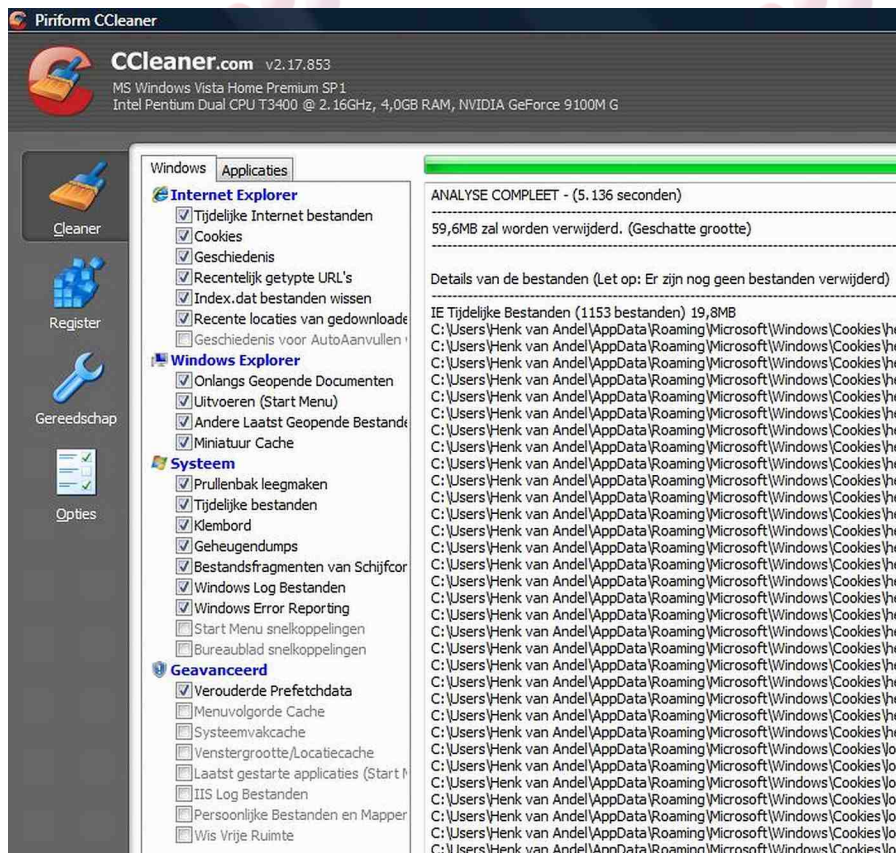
Piriform CCleaner

CCleaner.com v2.17.853
MS Windows Vista Home Premium SP1
Intel Pentium Dual CPU T3400 @ 2.16GHz, 4,0GB RAM, NVIDIA GeForce 9100M G

Cleaner
Register
Gereedschap
Opties

Windows | Applicaties

Internet Explorer
Tijdelijke Internet bestanden
Cookies
Geschiedenis
Recentelijk getypte URL's
Index.dat bestanden wissen
Recente locaties van gedownloade
Geschiedenis voor AutoAanvullen
Windows Explorer
Onlangs Geopende Documenten
Uitvoeren (Start Menu)
Andere Laatst Geopende Bestande
Miniatuur Cache
Systeem
Prullenbak leegmaken
Tijdelijke bestanden
Klembord
Geheugendumps
Bestandsfragmenten van Schijfcor
Windows Log Bestanden
Windows Error Reporting
Start Menu snelkoppelingen
Bureaublad snelkoppelingen
Geavanceerd
Verouderde Prefetchdata
Menuvolgorde Cache
Systeemvakcache
Venstergrootte/Locatiecache
Laatst gestarte applicaties (Start M
IIS Log Bestanden
Persoonlijke Bestanden en Mapper
Wis Vrije Ruimte

ANALYSE COMPLEET - (5.136 seconden)

59,6MB zal worden verwijderd. (Geschatte grootte)

Details van de bestanden (Let op: Er zijn nog geen bestanden verwijderd)

IE Tijdelijke Bestanden (1153 bestanden) 19,8MB
C:\Users\Henk van Andel\AppData\Roaming\Microsoft\Windows\Cookies\he
C:\Users\Henk van Andel\AppData\Roaming\Microsoft\Windows\Cookies\he
C:\Users\Henk van Andel\AppData\Roaming\Microsoft\Windows\Cookies\he
C:\Users\Henk van Andel\AppData\Roaming\Microsoft\Windows\Cookies\he
C:\Users\Henk van Andel\AppData\Roaming\Microsoft\Windows\Cookies\he
C:\Users\Henk van Andel\AppData\Roaming\Microsoft\Windows\Cookies\he
C:\Users\Henk van Andel\AppData\Roaming\Microsoft\Windows\Cookies\he
C:\Users\Henk van Andel\AppData\Roaming\Microsoft\Windows\Cookies\he
C:\Users\Henk van Andel\AppData\Roaming\Microsoft\Windows\Cookies\he
C:\Users\Henk van Andel\AppData\Roaming\Microsoft\Windows\Cookies\he
C:\Users\Henk van Andel\AppData\Roaming\Microsoft\Windows\Cookies\he
C:\Users\Henk van Andel\AppData\Roaming\Microsoft\Windows\Cookies\he
C:\Users\Henk van Andel\AppData\Roaming\Microsoft\Windows\Cookies\he
C:\Users\Henk van Andel\AppData\Roaming\Microsoft\Windows\Cookies\he
C:\Users\Henk van Andel\AppData\Roaming\Microsoft\Windows\Cookies\he
C:\Users\Henk van Andel\AppData\Roaming\Microsoft\Windows\Cookies\he
C:\Users\Henk van Andel\AppData\Roaming\Microsoft\Windows\Cookies\he
C:\Users\Henk van Andel\AppData\Roaming\Microsoft\Windows\Cookies\he
C:\Users\Henk van Andel\AppData\Roaming\Microsoft\Windows\Cookies\he
C:\Users\Henk van Andel\AppData\Roaming\Microsoft\Windows\Cookies\he
C:\Users\Henk van Andel\AppData\Roaming\Microsoft\Windows\Cookies\he
C:\Users\Henk van Andel\AppData\Roaming\Microsoft\Windows\Cookies\he
C:\Users\Henk van Andel\AppData\Roaming\Microsoft\Windows\Cookies\he
C:\Users\Henk van Andel\AppData\Roaming\Microsoft\Windows\Cookies\he
C:\Users\Henk van Andel\AppData\Roaming\Microsoft\Windows\Cookies\he
C:\Users\Henk van Andel\AppData\Roaming\Microsoft\Windows\Cookies\he
C:\Users\Henk van Andel\AppData\Roaming\Microsoft\Windows\Cookies\he
C:\Users\Henk van Andel\AppData\Roaming\Microsoft\Windows\Cookies\o
C:\Users\Henk van Andel\AppData\Roaming\Microsoft\Windows\Cookies\o
C:\Users\Henk van Andel\AppData\Roaming\Microsoft\Windows\Cookies\o
C:\Users\Henk van Andel\AppData\Roaming\Microsoft\Windows\Cookies\o
C:\Users\Henk van Andel\AppData\Roaming\Microsoft\Windows\Cookies\o
C:\Users\Henk van Andel\AppData\Roaming\Microsoft\Windows\Cookies\o
C:\Users\Henk van Andel\AppData\Roaming\Microsoft\Windows\Cookies\o